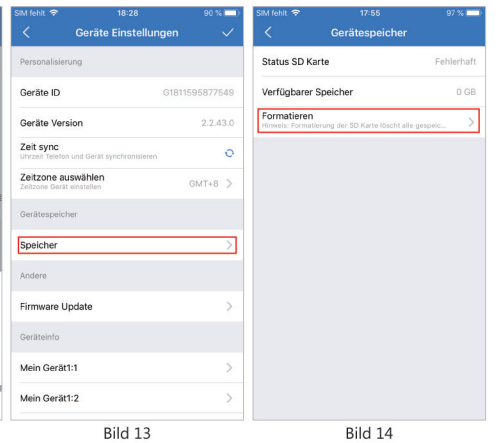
SIM fehlt 18:28 90 %

Geräte Einstellungen

Personalisierung

Geräte ID G1811595877549

Geräte Version 2.2.43.0

Zeit sync
Uhrzeit Telefon und Gerät synchronisieren

Zeitzone auswählen GMT+8
Zeitzone Gerät einstellen

Gerätespeicher

Speicher

Andere

Firmware Update

Geräteinfo

Mein Gerät1:1

Mein Gerät1:2

Bild 13

SIM fehlt 17:55 97 %

Gerätespeicher

Status SD Karte Fehlerhaft

Verfügbarer Speicher 0 GB

Formatieren
Hinweis: Formatierung der SD Karte löscht alle gespeic...

Bild 14